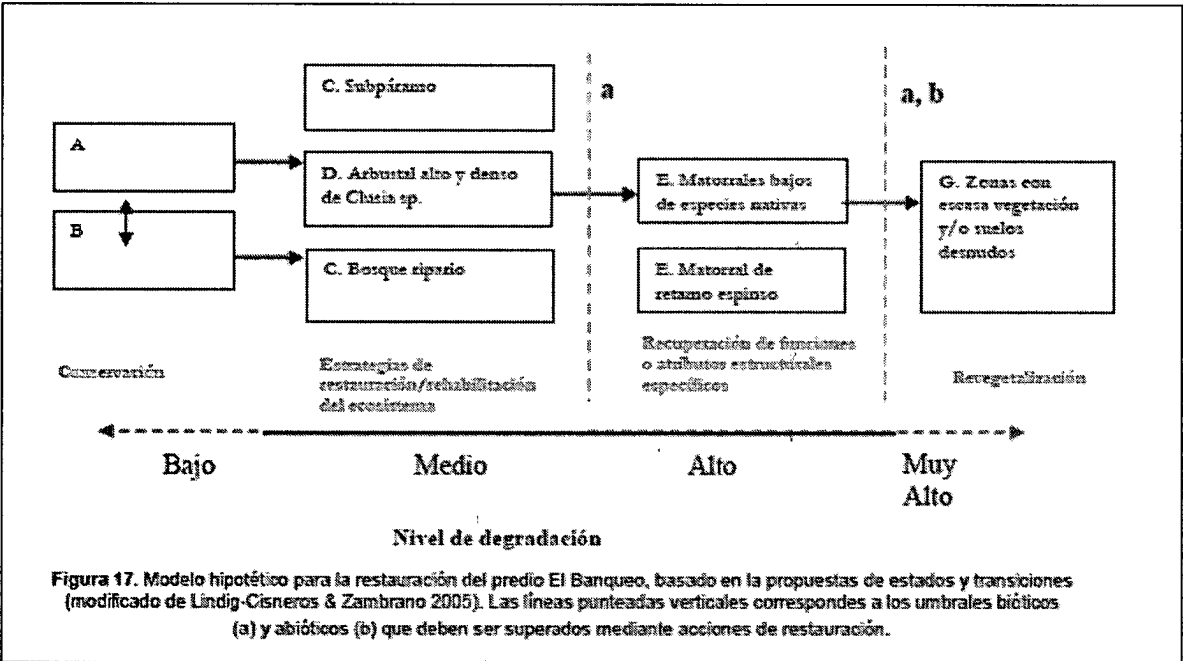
C. Subpáramo

a

a, b

A

D. Arbustal alto y denso de Clusia sp.

E. Matorrales bajos de especies nativas

G. Zonas con escasa vegetación y/o suelos desnudos

B

C. Bosque ripario

E. Matorral de retamo espinoso

Conservación

Estrategias de restauración/rehabilitación del ecosistema

Recuperación de funciones o atributos estructurales específicos

Revegetalización

Bajo

Medio

Alto

Muy Alto

Nivel de degradación

Figura 17. Modelo hipotético para la restauración del predio El Banqueo, basado en la propuestas de estados y transiciones (modificado de Lindig-Cisneros & Zambrano 2005). Las líneas punteadas verticales correspondes a los umbrales bióticos (a) y abióticos (b) que deben ser superados mediante acciones de restauración.